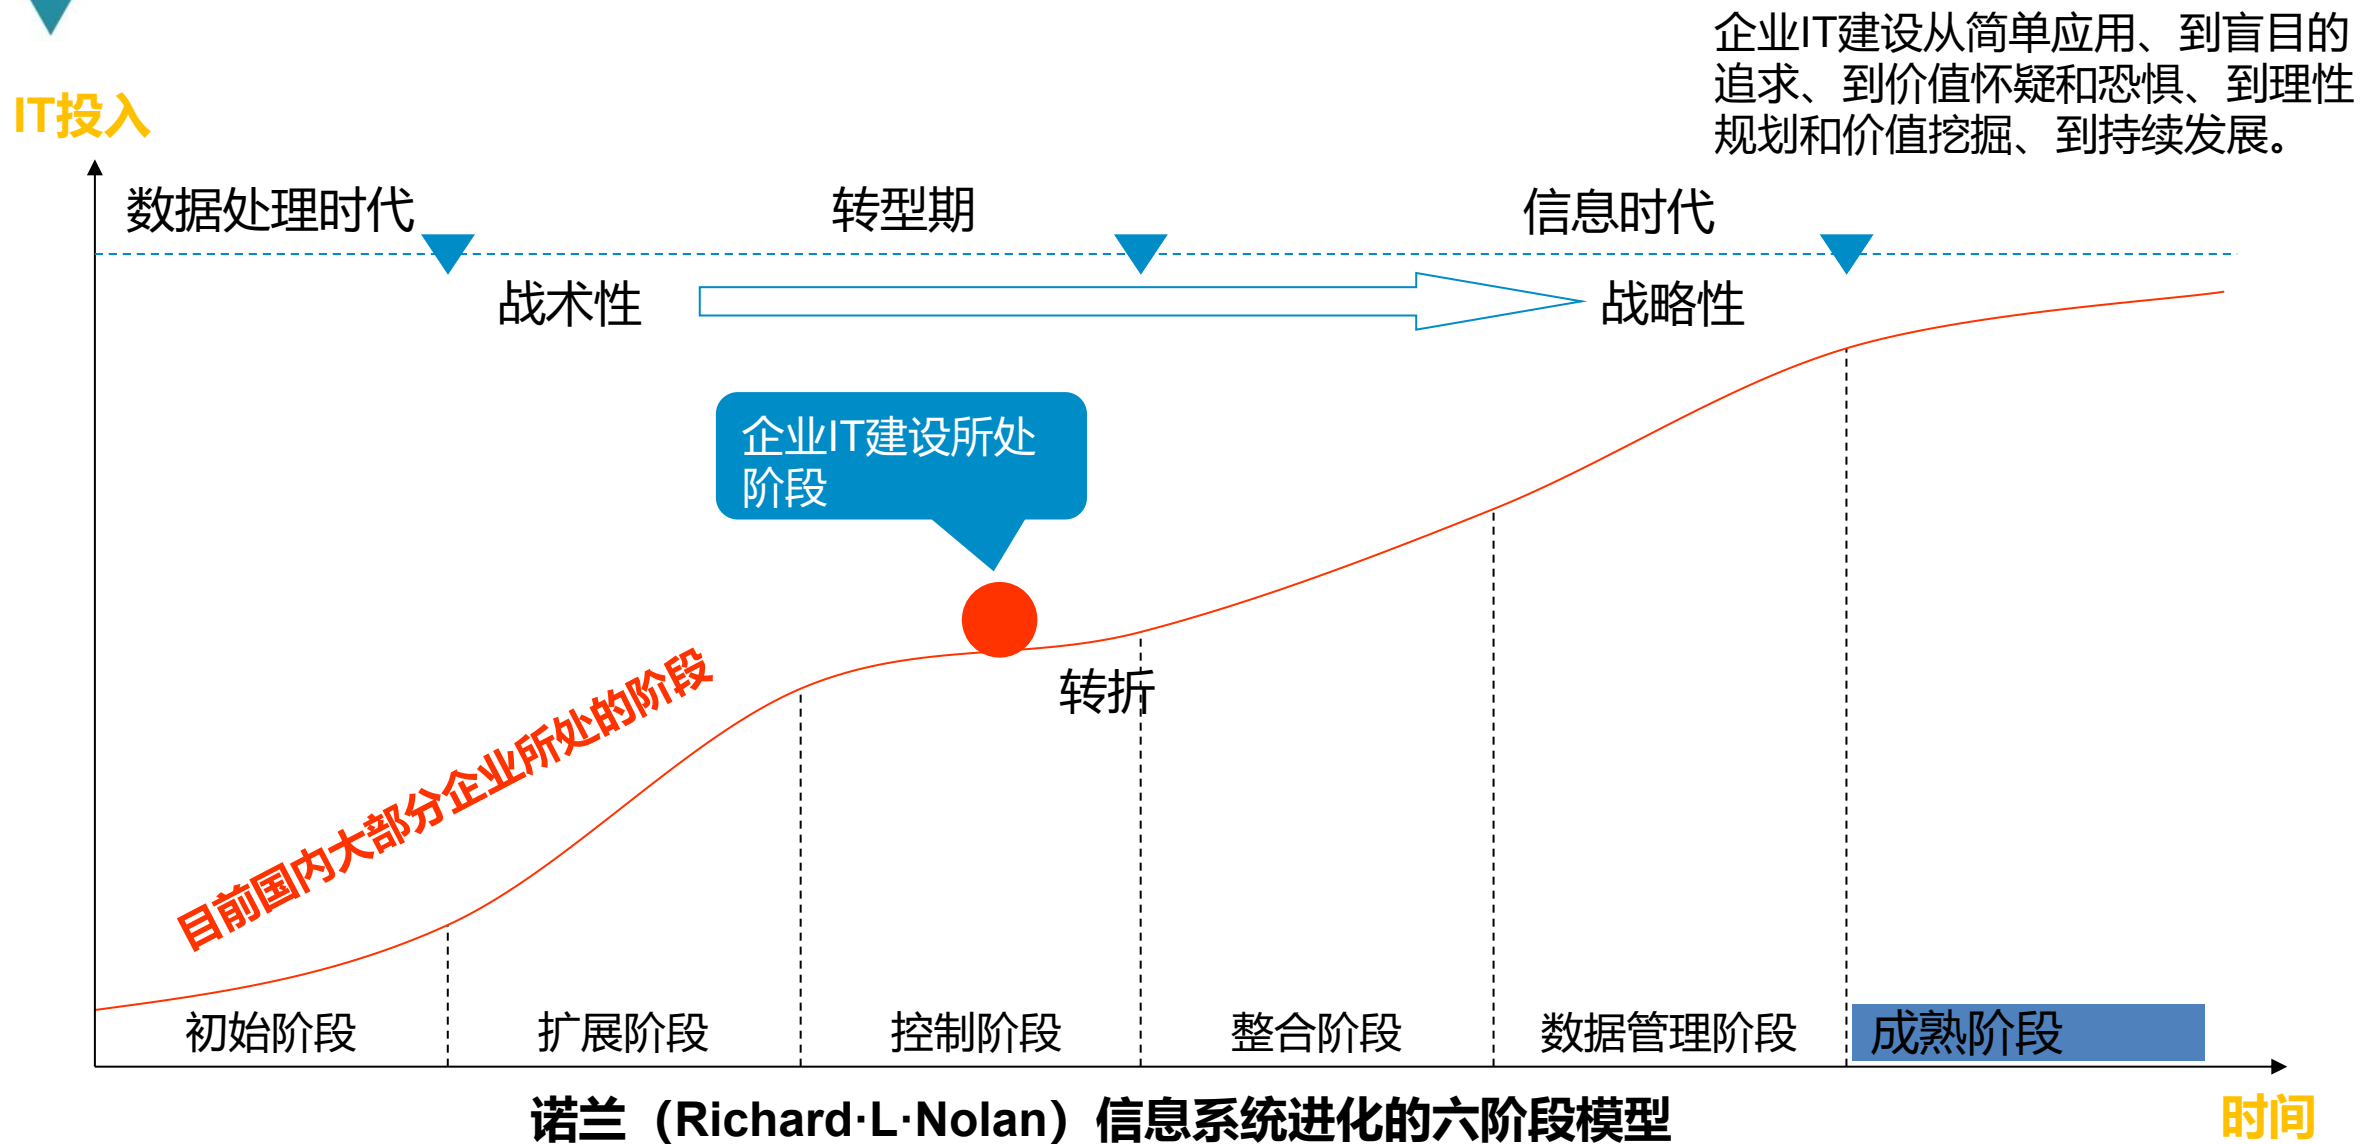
企业IT建设从简单应用、到盲目的追求、到价值怀疑和恐惧、到理性规划和价值挖掘、到持续发展。

IT投入

数据处理时代

转型期

信息时代

战术性

战略性

企业IT建设所处阶段

转折

目前国内大部分企业所处的阶段

初始阶段

扩展阶段

控制阶段

整合阶段

数据管理阶段

成熟阶段

诺兰（Richard·L·Nolan）信息系统进化的六阶段模型

时间